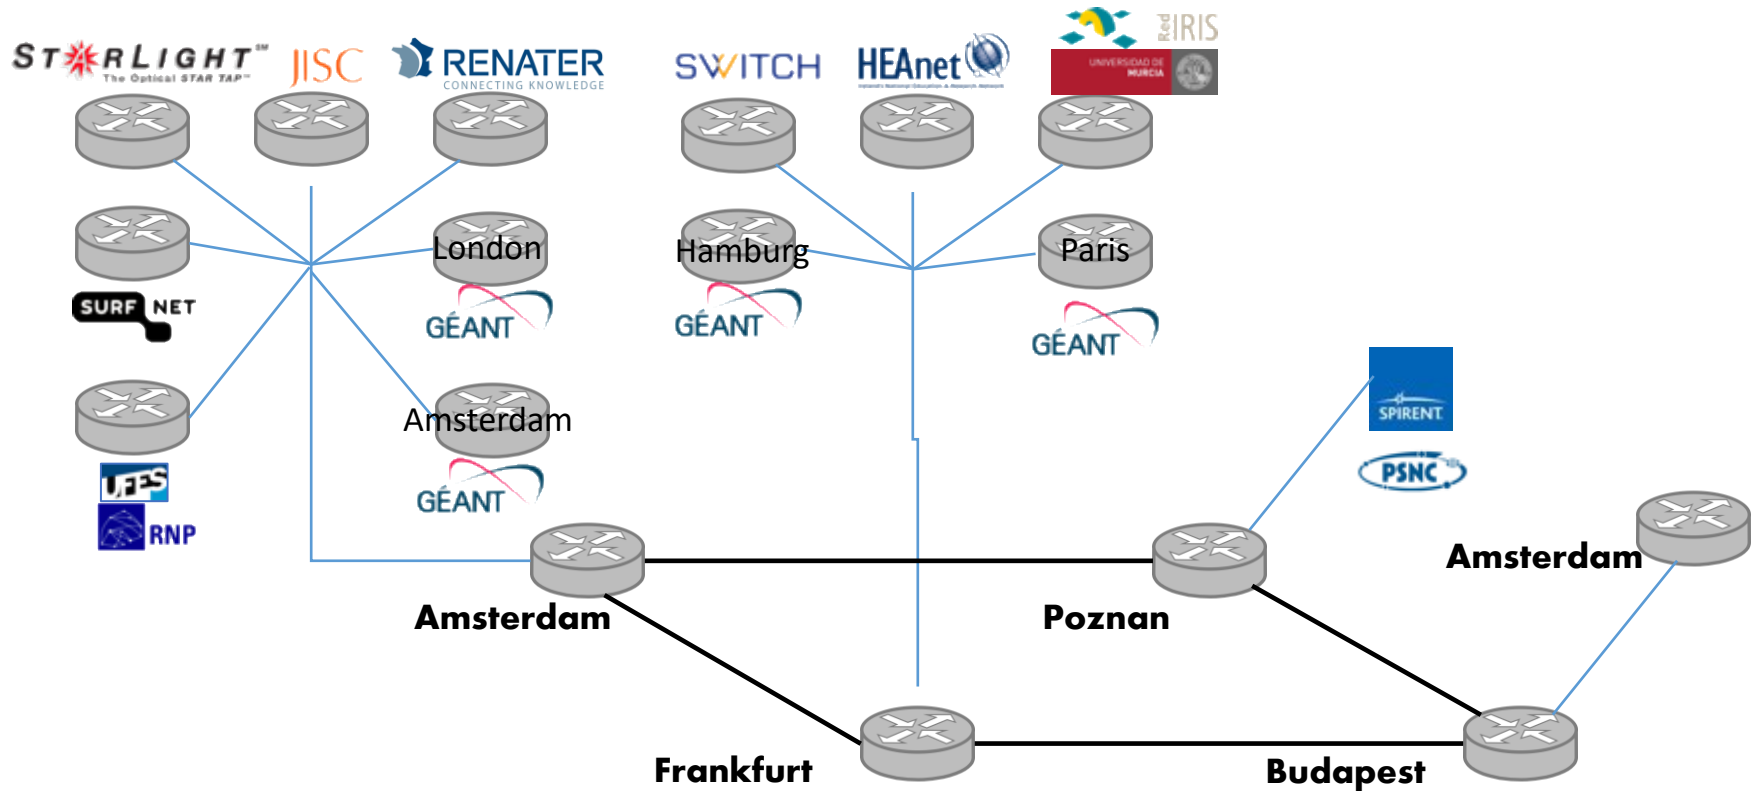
STARLIGHT™
The Optical STAR TAP™
JISC
RENATER
CONNECTING KNOWLEDGE
SWITCH
HEAnet
RedIRIS
UNIVERSIDAD DE MURCIA
London
GÉANT
Hamburg
GÉANT
Paris
GÉANT
SURF NET
Amsterdam
GÉANT
SPIRENT
PSNC
UFES
RNP
Amsterdam
Amsterdam
Poznan
Frankfurt
Budapest